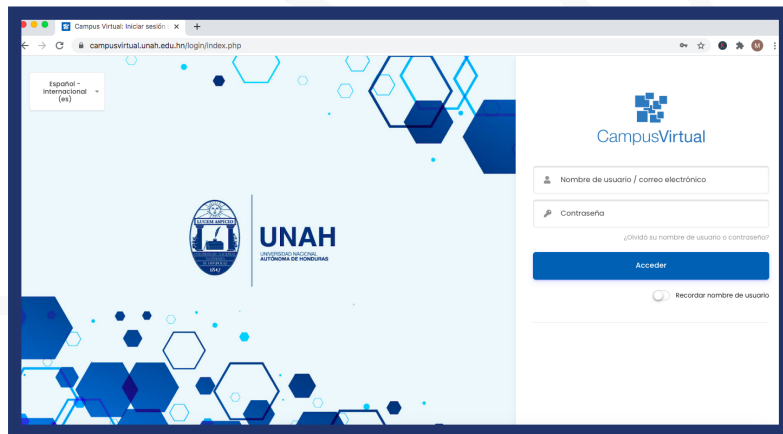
Campus Virtual: Iniciar sesión ×
+
campusvirtual.unah.edu.hn/login/index.php

Español - internacional (es)

LUCEM ASPICIO
(24)

UNAH
UNIVERSIDAD NACIONAL AUTÓNOMA DE HONDURAS

CampusVirtual

Nombre de usuario / correo electrónico

Contraseña

¿Olvidó su nombre de usuario o contraseña?

Acceder

Recordar nombre de usuario